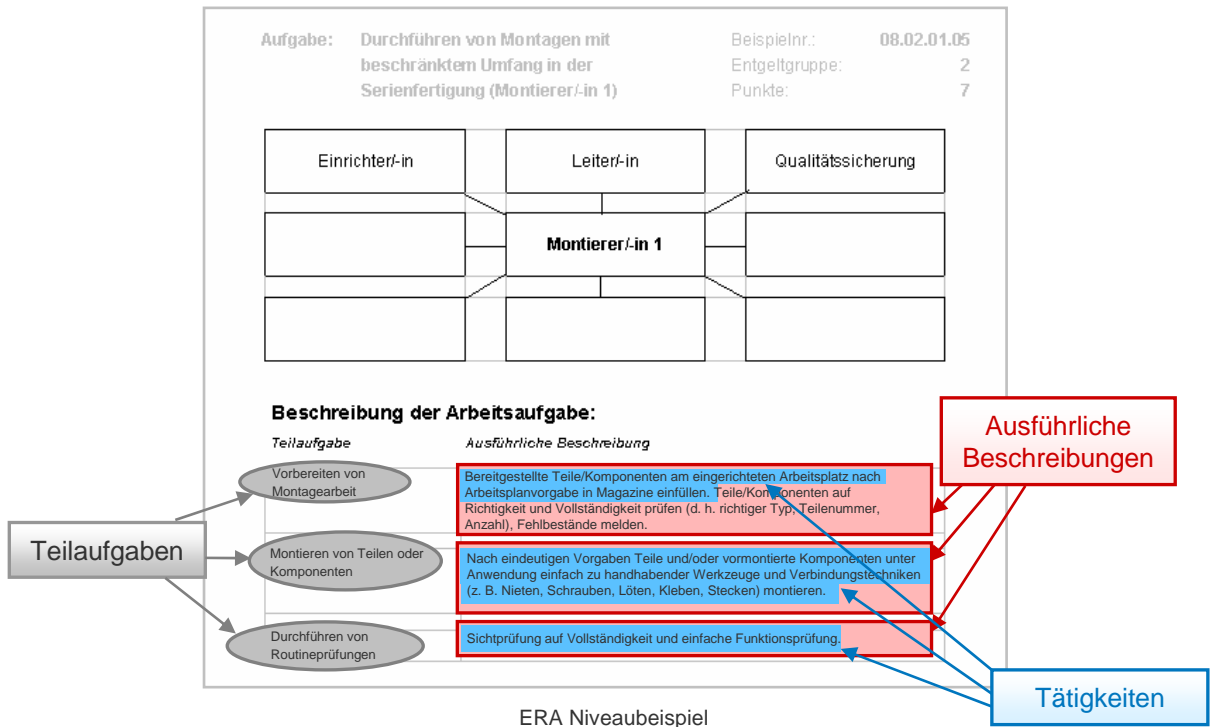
Aufgabe: Durchführen von Montagen mit beschränktem Umfang in der Serienfertigung (Montierer/-in 1)

Beispielnr.: 08.02.01.05
Entgeltgruppe: 2
Punkte: 7

Einrichter/-in

Leiter/-in

Qualitätssicherung

Montierer/-in 1

Beschreibung der Arbeitsaufgabe:

Teilaufgabe

Ausführliche Beschreibung

Ausführliche Beschreibungen

Vorbereiten von Montagearbeit

Bereitgestellte Teile/Komponenten am eingerichteten Arbeitsplatz nach Arbeitsplanvorgabe in Magazine einfüllen. Teile/Komponenten auf Richtigkeit und Vollständigkeit prüfen (d. h. richtiger Typ, Teilenummer, Anzahl), Fehlbestände melden.

Teilaufgaben

Montieren von Teilen oder Komponenten

Nach eindeutigen Vorgaben Teile und/oder vormontierte Komponenten unter Anwendung einfach zu handhabender Werkzeuge und Verbindungstechniken (z. B. Nieten, Schrauben, Löten, Kleben, Stecken) montieren.

Durchführen von Routineprüfungen

Sichtprüfung auf Vollständigkeit und einfache Funktionsprüfung.

Tätigkeiten

ERA Niveaubeispiel